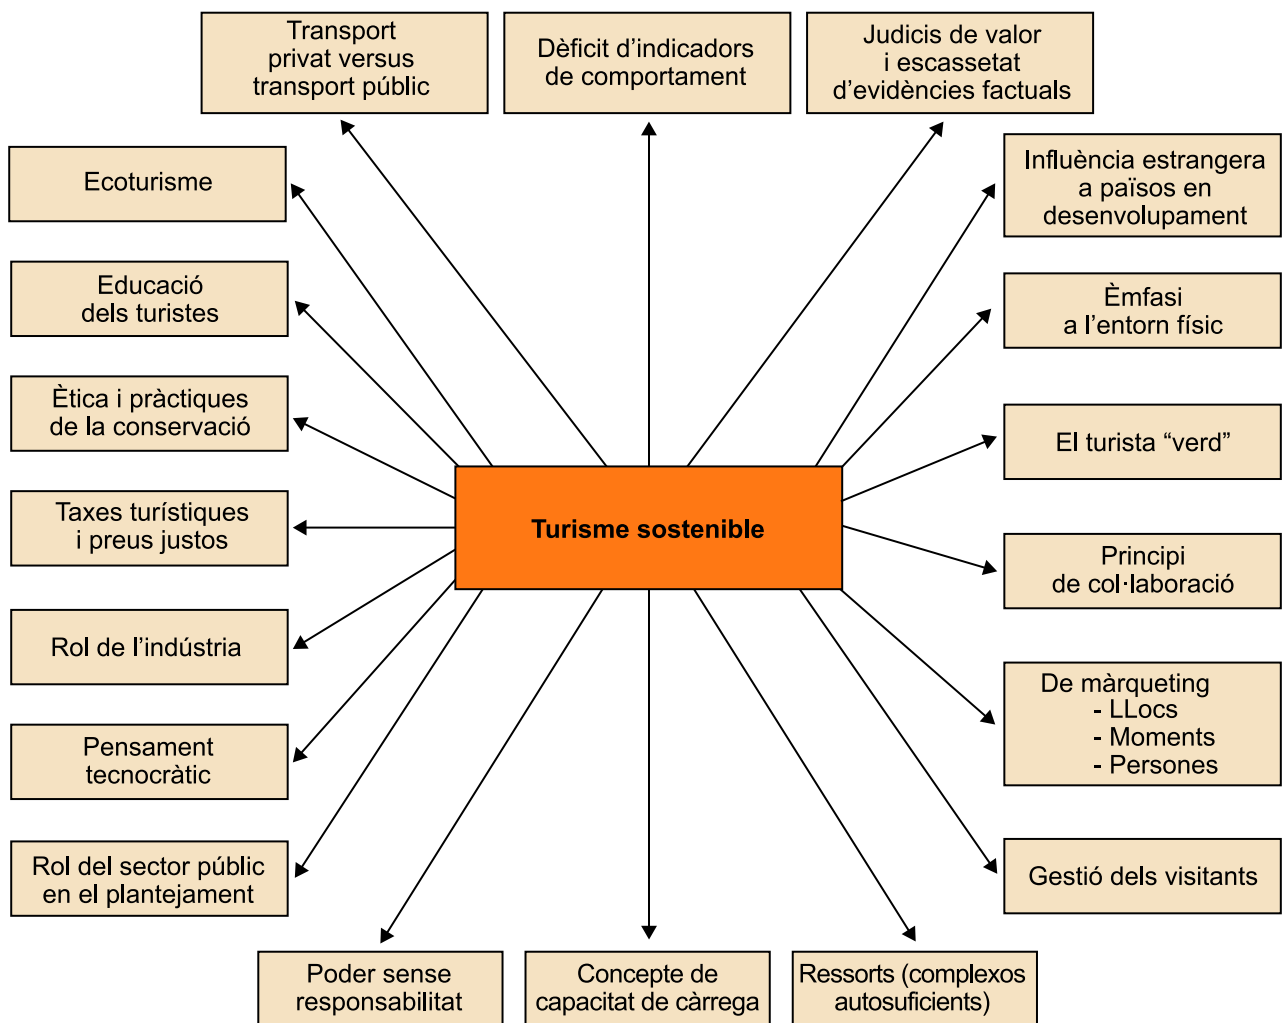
Transport privat versus transport públic

Dèficit d'indicadors de comportament

Judicis de valor i escassetat d'evidències factuals

Ecoturisme

Influència estrangera a països en desenvolupament

Educació dels turistes

Èmfasi a l'entorn físic

Ètica i pràctiques de la conservació

El turista "verd"

Taxes turístiques i preus justos

Turisme sostenible

Principi de col·laboració

Rol de l'indústria

De màrqueting
- LLocs
- Moments
- Persones

Pensament tecnocràtic

Rol del sector públic en el plantejament

Gestió dels visitants

Poder sense responsabilitat

Concepte de capacitat de càrrega

Ressorts (complexos autosuficients)